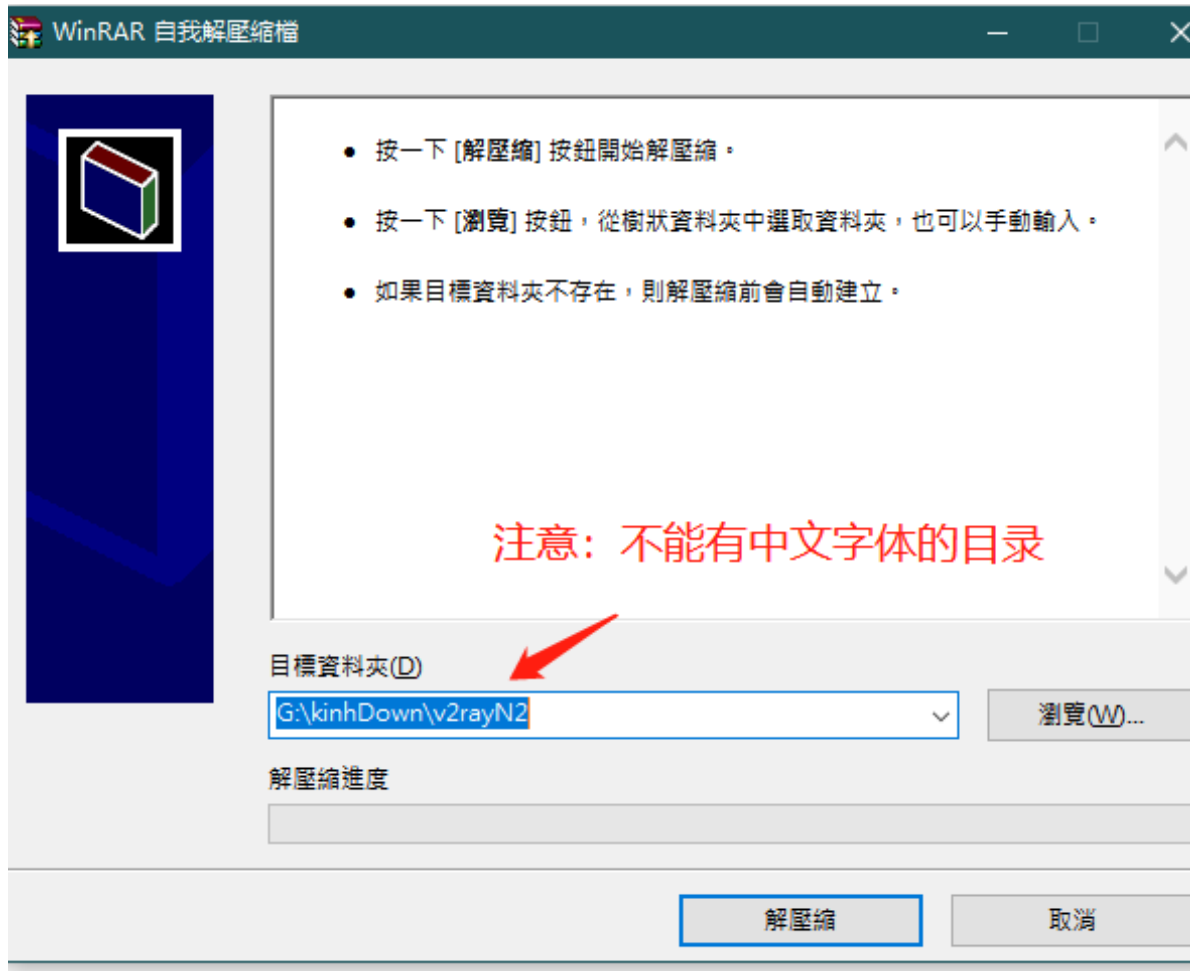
WinRAR 自我解壓縮檔

• 按一下 [解壓縮] 按鈕開始解壓縮。

• 按一下 [瀏覽] 按鈕，從樹狀資料夾中選取資料夾，也可以手動輸入。

• 如果目標資料夾不存在，則解壓縮前會自動建立。

注意：不能有中文字体的目录

目標資料夾(D)

G:\kinhDown\v2rayN2

瀏覽(W)...

解壓縮進度

解壓縮

取消